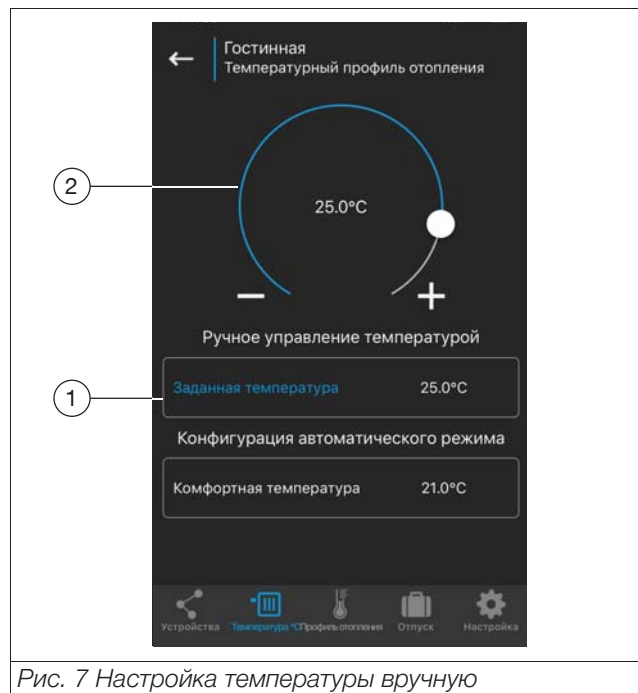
←
Гостинная
Температурный профиль отопления

2

25.0°C

–

+

Ручное управление температурой

1

Заданная температура 25.0°C

Конфигурация автоматического режима

Комфортная температура 21.0°C

Устройства
Температура °C
Профиль отопления
Отпуск
Настройка

Рис. 7 Настройка температуры вручную